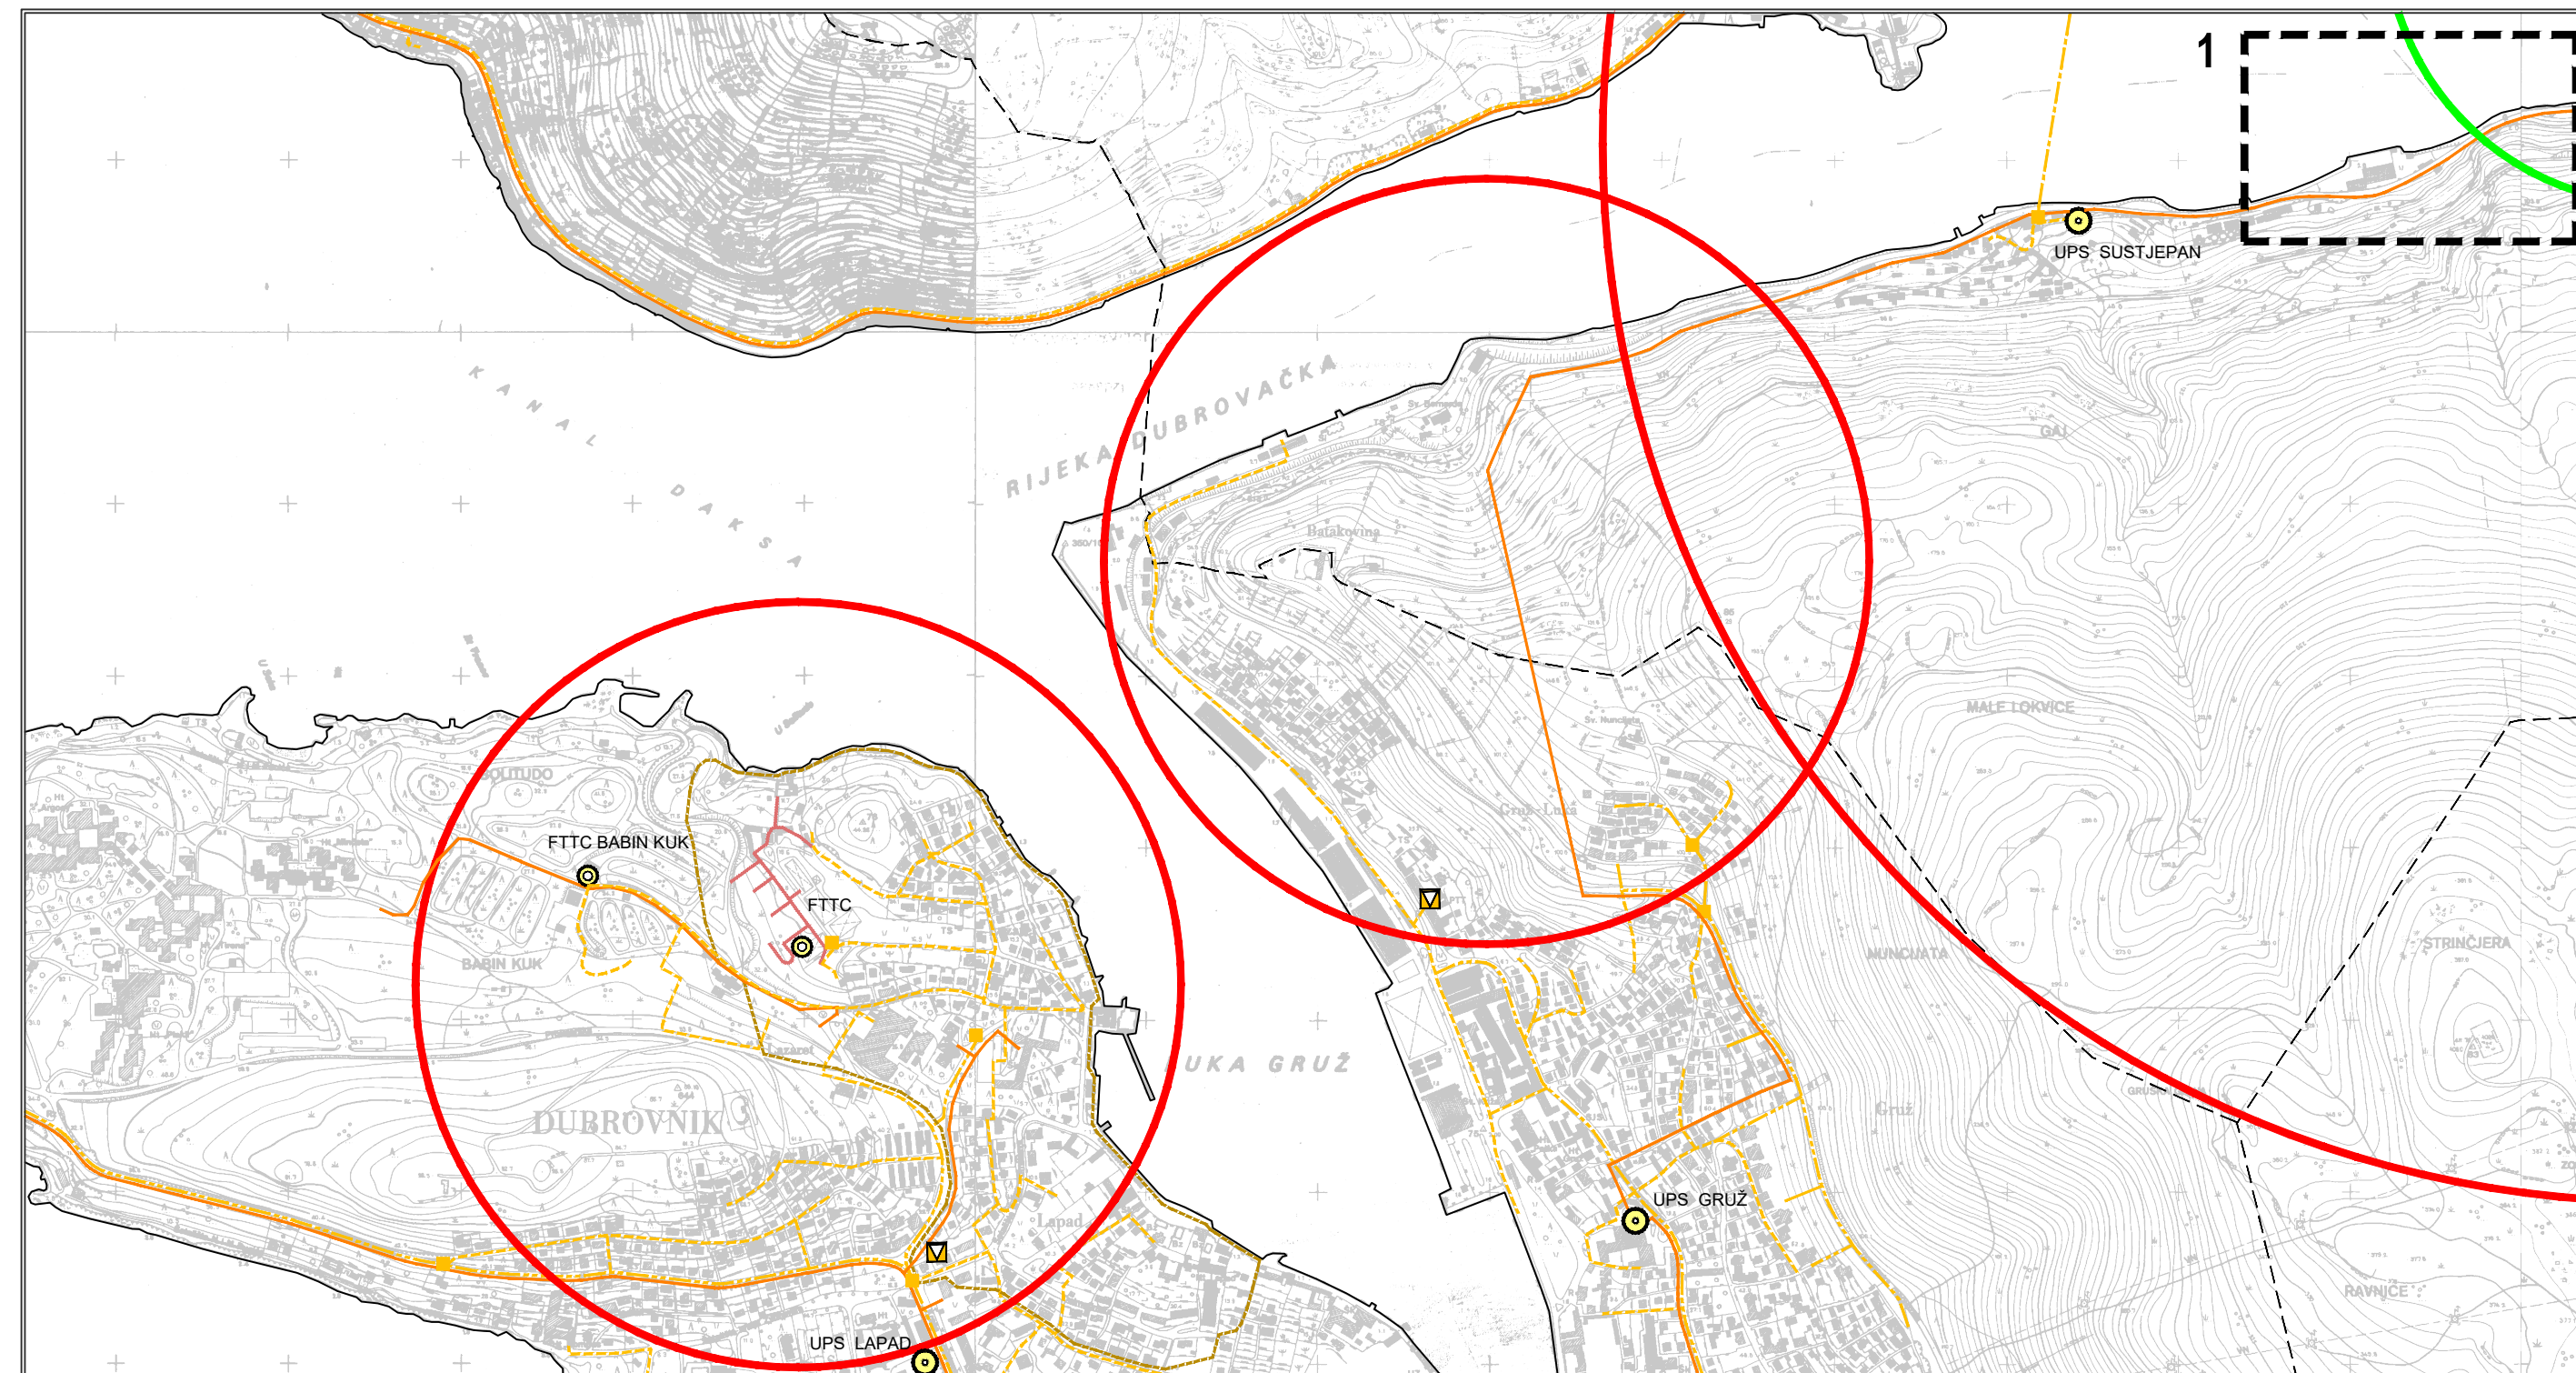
1

UPS SUSTJEPAN

KANAL DAKSA

RIJEKA DUBROVAČKA

Batahovina

GAJ

MALE LOKVICE

Gruž Luka

SOLITUDO

FTTC BABIN KUK

FTTC

BABIN KUK

DUBROVNIK

LUKA GRUŽ

NUNCIJATA

STRINČJERA

UPS GRUŽ

Lapad

UPS LAPAD

RAVNICE

Gruž